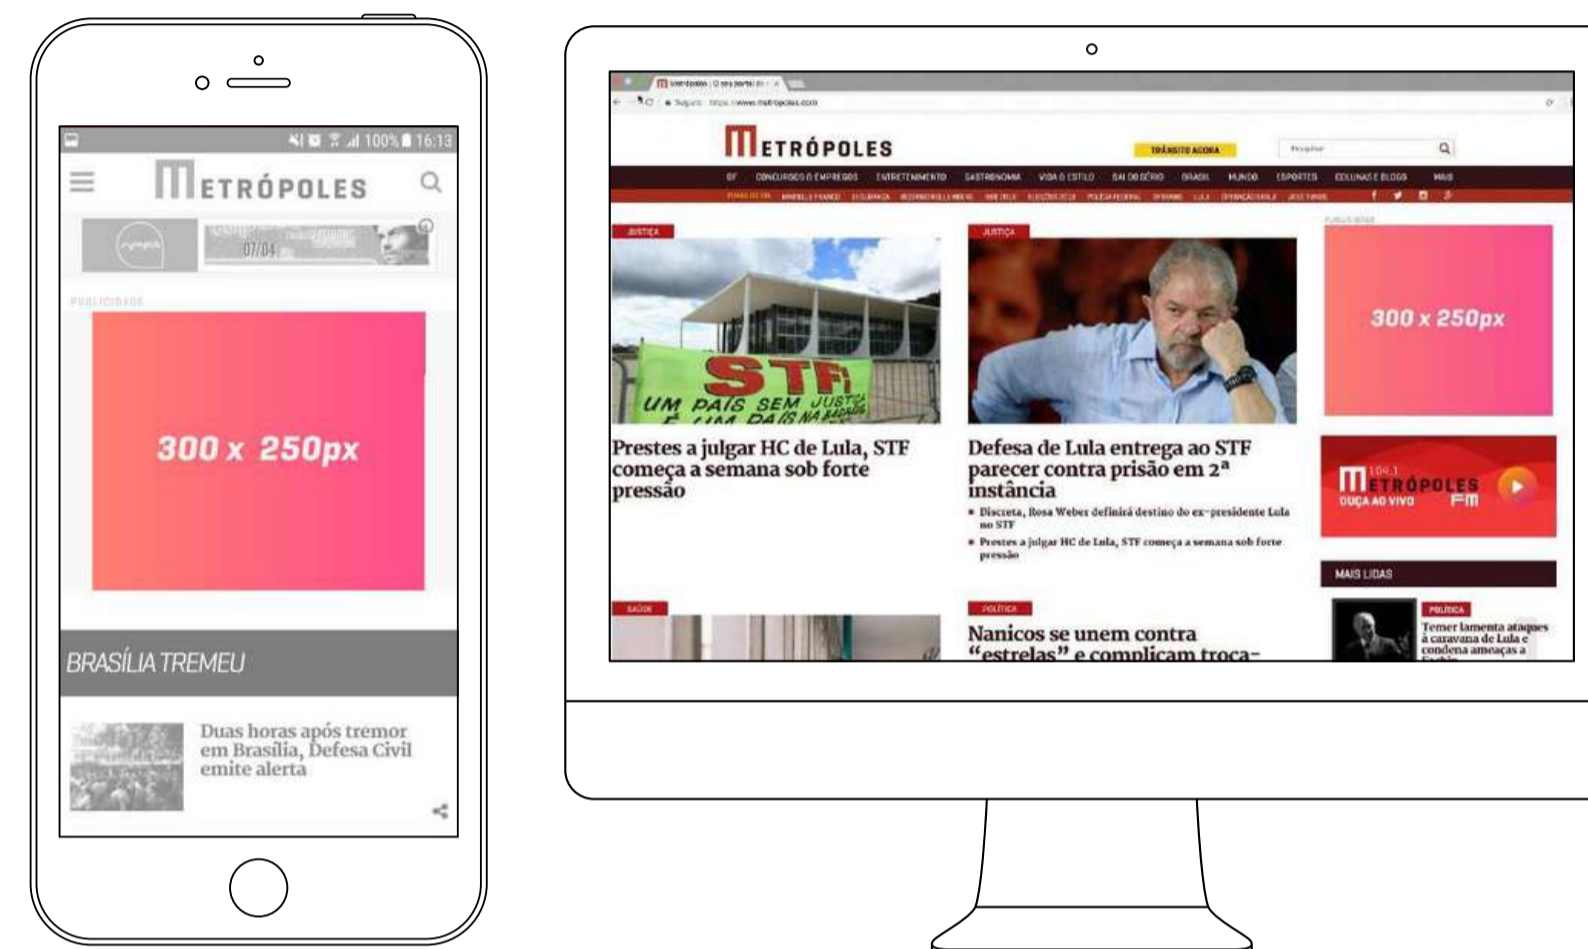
100% 16:13

METRÓPOLES

07/04

PUBLICIDADE

300 x 250px

BRASÍLIA TREMEU

Duas horas após tremor em Brasília, Defesa Civil emite alerta

METRÓPOLES

TRÂNSITO AGORA

DF CONCURSOS E EMPREGOS ENTRETENIMENTO GASTRONOMIA VIDA & ESTILO SAI DO SÉRIO BRASIL MUNDO ESPORTES COLUNAS E BLOGS MAIS

JUSTIÇA

STF UM PAÍS SEM JUSTIÇA

Prestes a julgar HC de Lula, STF começa a semana sob forte pressão

JUSTIÇA

Defesa de Lula entrega ao STF parecer contra prisão em 2ª instância

Discreta, Rosa Weber definirá destino do ex-presidente Lula no STF

Prestes a julgar HC de Lula, STF começa a semana sob forte pressão

PUBLICIDADE

300 x 250px

104.1 METRÓPOLES FM OUÇA AO VIVO

MAIS LIDAS

SAÚDE

POLÍTICA

Nanicos se unem contra "estrelas" e complicam troca-

POLÍTICA

Temer lamenta ataques à caravana de Lula e condena ameaças a